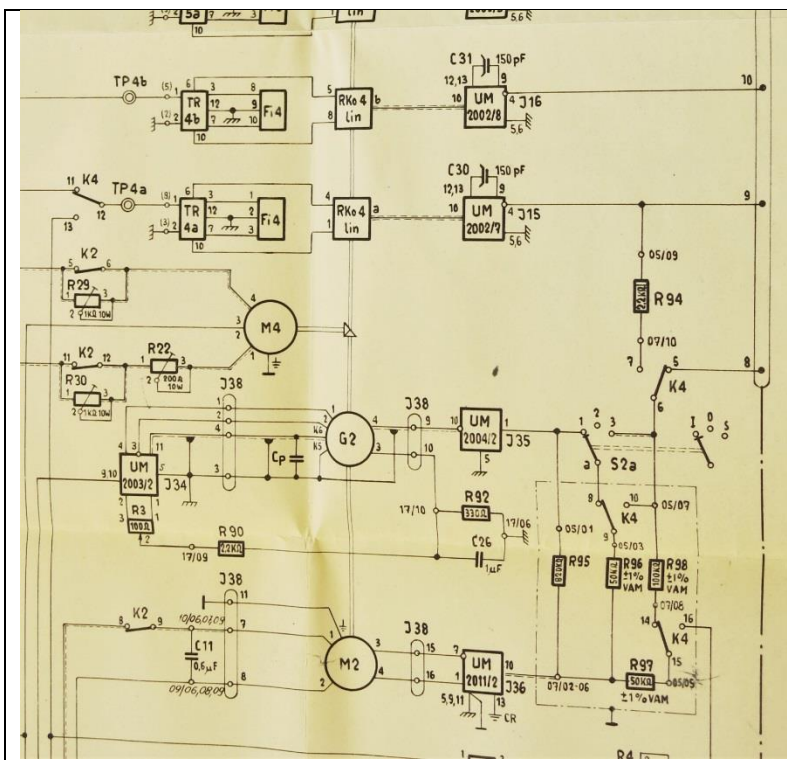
5a
10
lin
5,6
C31
150 pF
12,13
9
10
UM
2002/8
4
J16
5,6
10
TP4b
(5)
1
6
3
8
TR
4b
12
9
Fi 4
(2)
2
7
10
10
5
RKo 4
lin
b
8
C30
150 pF
12,13
9
10
UM
2002/7
4
J15
5,6
9
11
K4
TP4a
(8)
1
6
3
1
12
TR
4a
12
Fi 4
(3)
2
7
3
10
13
4
RKo 4
lin
a
1
K2
5
6
R29
2
1kΩ 10W
05/09
R94
22kΩ
07/10
7
5
8
4
3
M4
2
1
11
K2
12
R22
3
R30
1
2
200Ω 10W
2
1kΩ 10W
K4
6
J38
1
2
4
3
G2
4
J38
9
10
UM
2004/2
1
J35
1
2
3
I
0
S
K6
K5
10
3
4
3
11
UM
2003/2
5
J34
9,10
3
Cp
a
S2a
8
10
05/07
K4
R3
100Ω
R92
330Ω
17/10
17/06
9
05/01
05/03
R95
R96
50kΩ ±1% VAM
R98
100kΩ ±1% VAM
R90
2,2kΩ
17/09
C26
1µF
J38
11
07/08
K2
8
9
10/06,07,09
7
14
K4
16
C11
0,6µF
1
J38
7
UM
10
2011/2
J36
15
R97
50kΩ ±1% VAM
05/05
M2
3
15
16
4
09/06,08,09
8
2
1
5,9,11
13
CR
07/02-06
1
R4